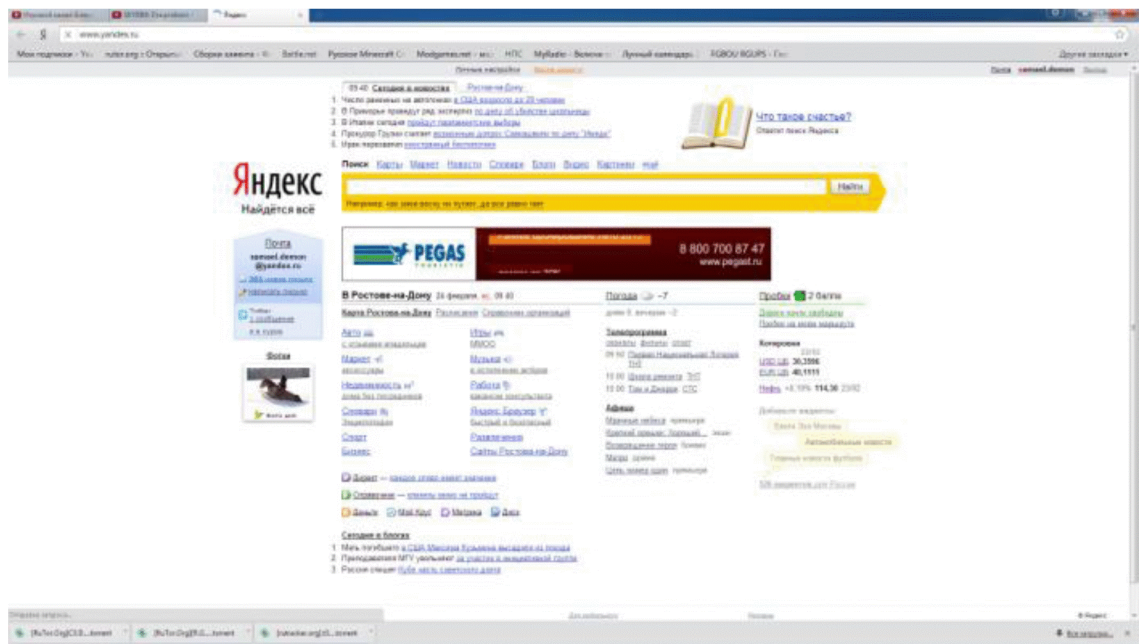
Яндекс
Найдётся всё

www.yandex.ru

Сейчас в новостях | Ростов-на-Дону

Что такое счастье?
Ответит поиск Яндекса

Поиск Карты Маркет Новости Словари Блоги Видео Картинки ещё

Найти

Почта

PEGAS
8 800 700 87 47
www.pegast.ru

В Ростове-на-Дону 26 февраля, вс 09 40

Карта Ростова-на-Дону

Авто
Маркет
Недвижимость
Словари
Спорт
Бизнес

Игры
MMOG
Музыка
Работа
Яндекс.Браузер
Развлечения
Сайты Ростова-на-Дону

Погода −7

Телепрограмма

Афиша

Пробки 2 балла

Котировки
USD ЦБ 30,2596
EUR ЦБ 40,1111
Нефть 114,30

Сегодня в блогах

Фотка